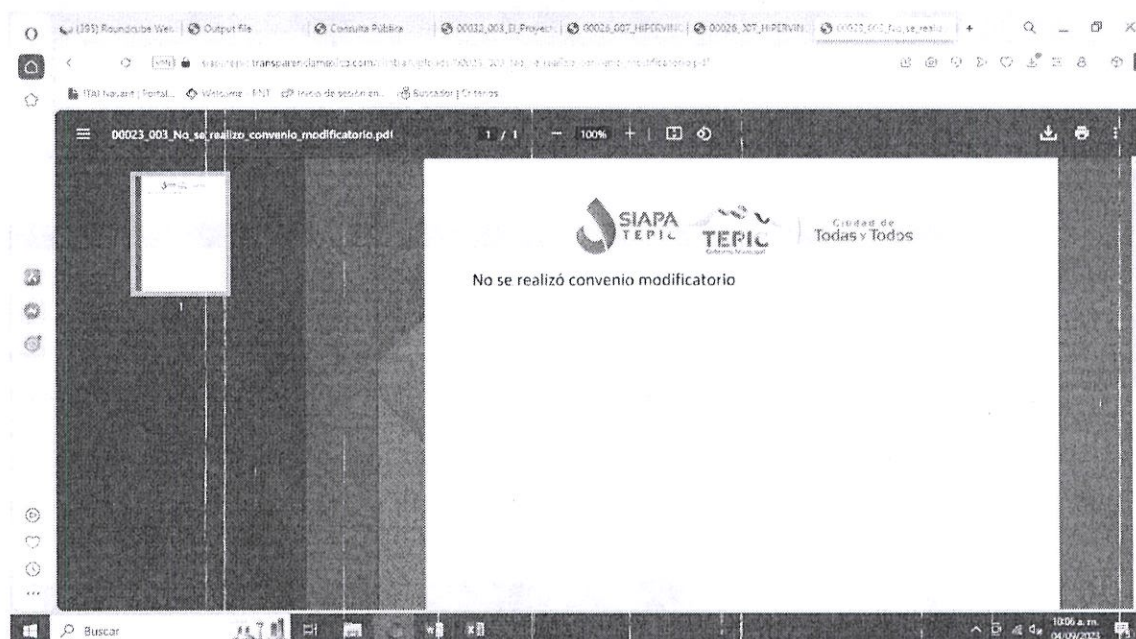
(395) Roundcube Web | Output file | Consulta Pública | 00032_003_El_Proyect | 00026_007_HIPERVIN | 00026_007_HIPERVIN | 00023_003_No_se_realiz

transparenciamexico.com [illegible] 00023_003_No_se_realizo_convenio_modificatorio.pdf

ITAI Nayarit | Portal... Welcome - PNT Inicio de sesión en... Buscador | Criterios

00023_003_No_se_realizo_convenio_modificatorio.pdf 1 / 1 — 100% +

SIAPA TEPIC TEPIC Gobierno Municipal Ciudad de Todas y Todos

No se realizó convenio modificatorio

1

Buscar

10:06 a. m. 04/09/2023